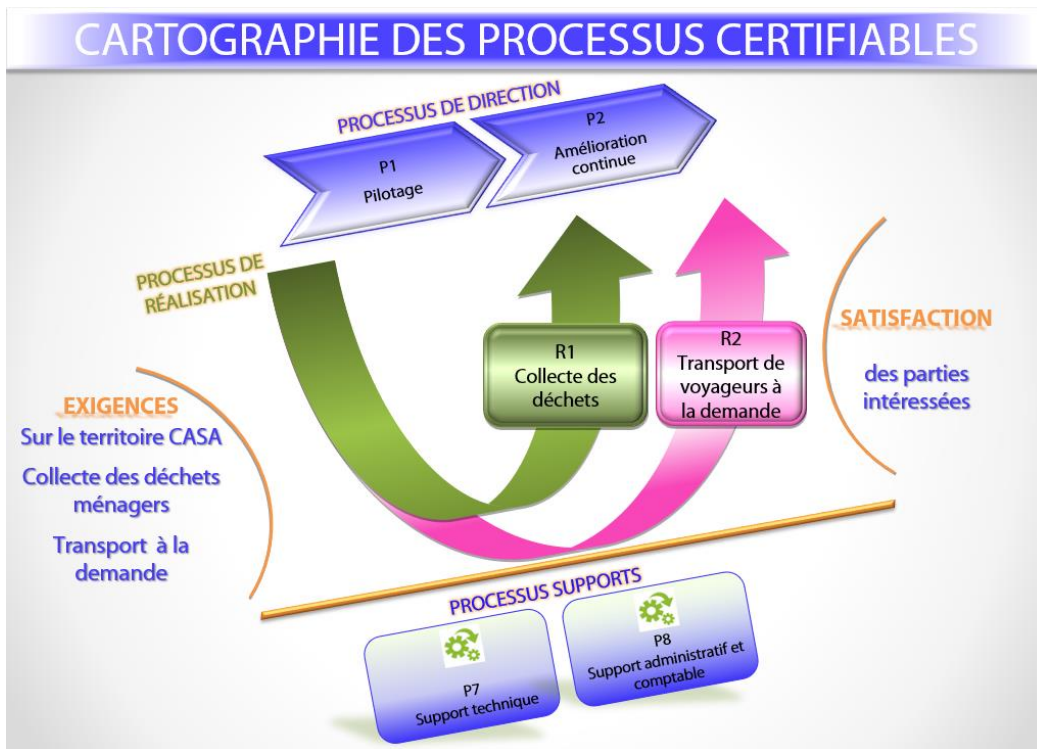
CARTOGRAPHIE DES PROCESSUS CERTIFIABLES

PROCESSUS DE DIRECTION

P1
Pilotage

P2
Amélioration continue

PROCESSUS DE RÉALISATION

R1
Collecte des déchets

R2
Transport de voyageurs à la demande

SATISFACTION

des parties intéressées

EXIGENCES
Sur le territoire CASA

Collecte des déchets ménagers

Transport à la demande

PROCESSUS SUPPORTS

P7
Support technique

P8
Support administratif et comptable